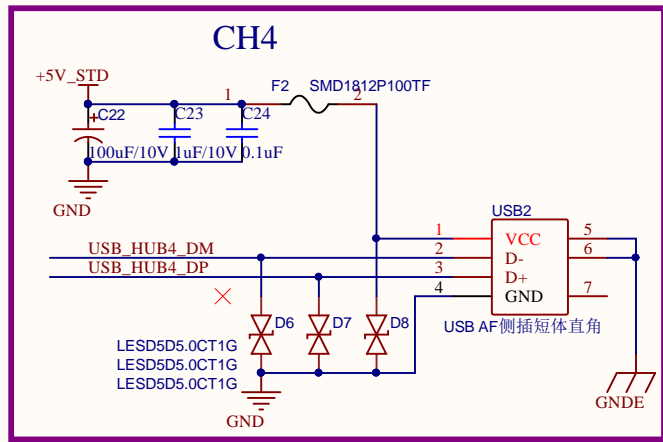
CH4

+5V_STD

C22

C23

C24

1

F2 SMD1812P100TF

2

100uF/10V 1uF/10V 0.1uF

GND

USB2

USB_HUB4_DM

USB_HUB4_DP

1

2

3

4

VCC

D-

D+

GND

5

6

7

D6

D7

D8

LESD5D5.0CT1G

LESD5D5.0CT1G

LESD5D5.0CT1G

USB AF侧插短体直角

GND

GNDE